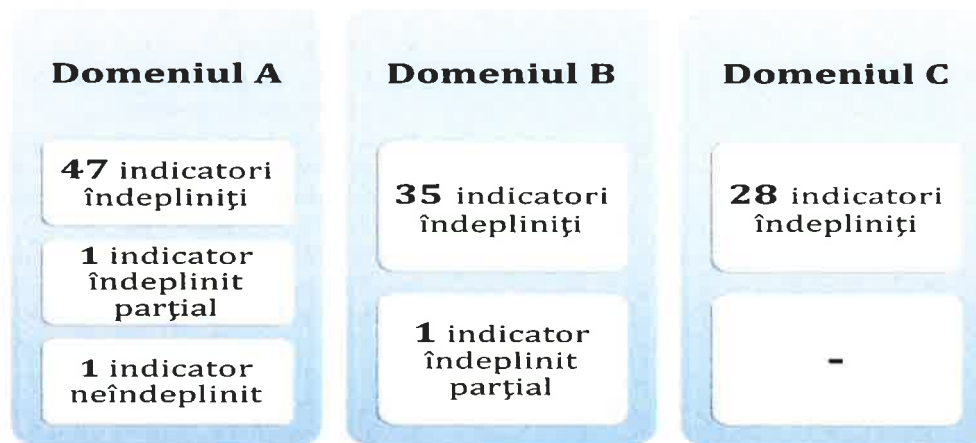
Domeniul A

47 indicatori îndepliniţi

1 indicator îndeplinit parţial

1 indicator neîndeplinit

Domeniul B

35 indicatori îndepliniţi

1 indicator îndeplinit parţial

Domeniul C

28 indicatori îndepliniţi

-